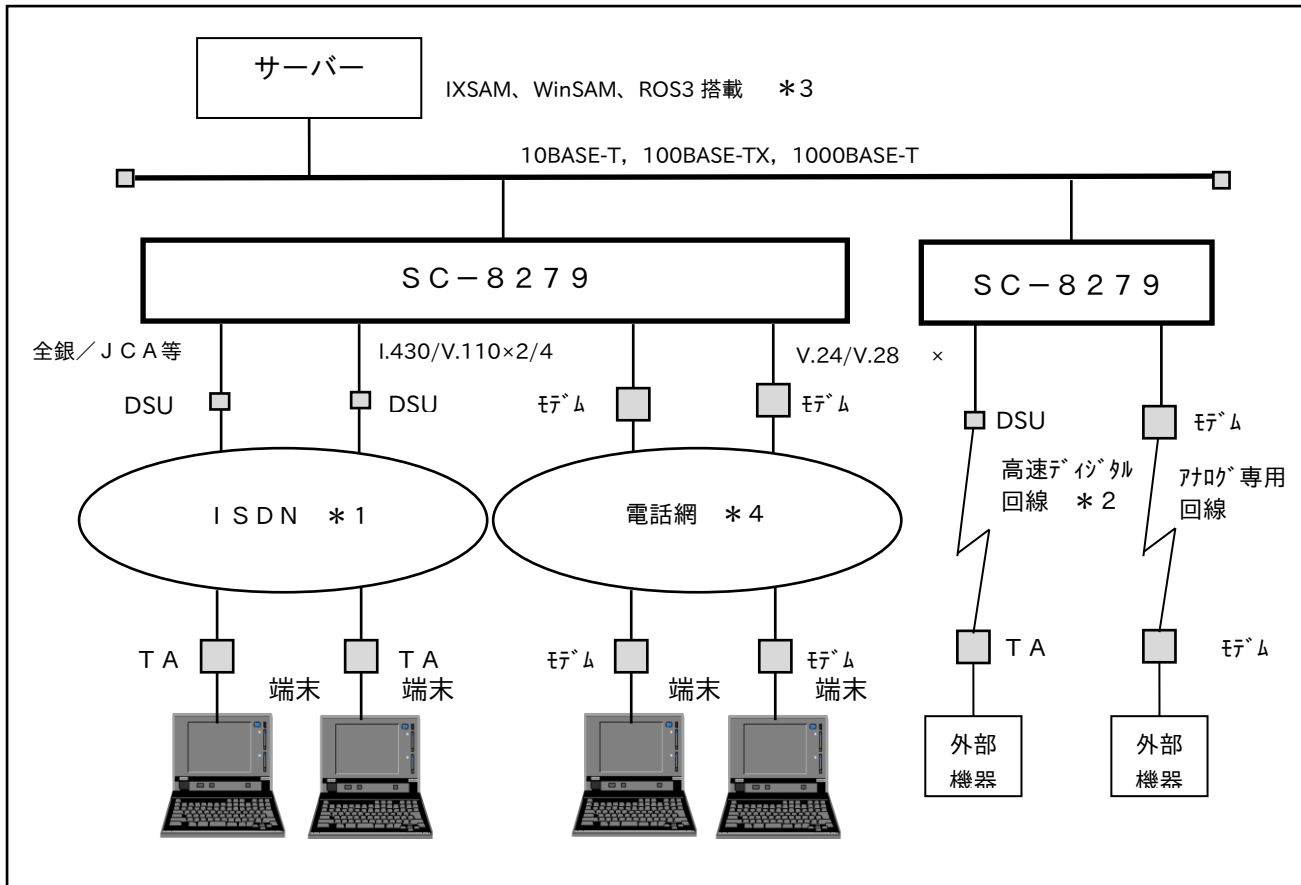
サーバー

IXSAM、WinSAM、ROS3 搭載　＊3

10BASE-T，100BASE-TX，1000BASE-T

ＳＣ－８２７９

ＳＣ－８２７９

全銀／ＪＣＡ等

I.430/V.110×2/4

V.24/V.28　×

DSU

DSU

ﾓﾃﾞﾑ

ﾓﾃﾞﾑ

DSU

ﾓﾃﾞﾑ

高速ﾃﾞｨｼﾞﾀﾙ回線　＊２

ｱﾅﾛｸﾞ専用回線

ＩＳＤＮ　＊１

電話網　＊４

ＴＡ

ＴＡ

端末

端末

ﾓﾃﾞﾑ

ﾓﾃﾞﾑ

端末

端末

ＴＡ

ﾓﾃﾞﾑ

外部機器

外部機器